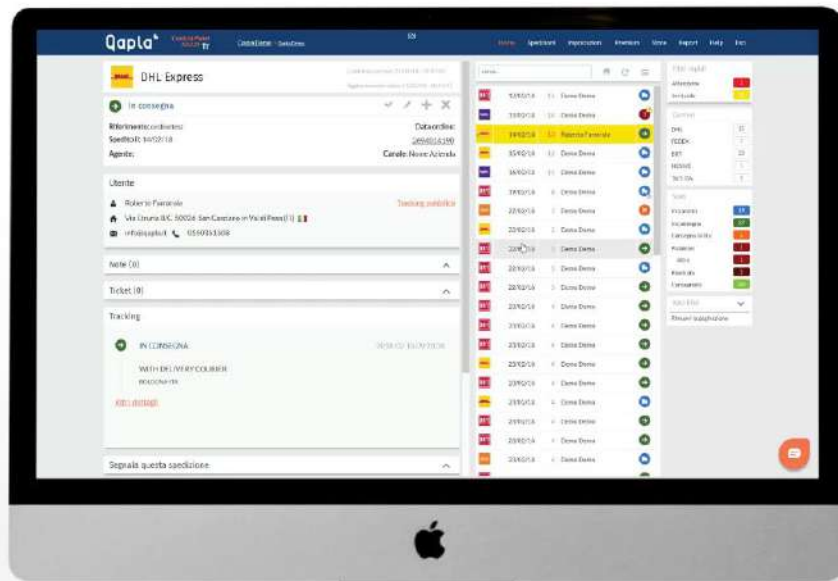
Qapla'

Home Spedizioni Impostazioni Premium Store Report Help Esci

DHL Express

In consegna

Riferimento: Spedito il: 16/02/18 Agente:

Data ordine: Canale: Nome Azienda

Utente

Roberto Fanarola

Tracking pubblico

Via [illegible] 50026 San Casciano in Val di Pesa (FI)

info@qapla.it 0550351508

Note (0)

Ticket (0)

Tracking

IN CONSEGNA

WITH DELIVERY COURIER

Altri dettagli

Segnala questa spedizione

13/02/18 Demo Demo
13/02/18 Demo Demo
14/02/18 Roberto Fanarola
15/02/18 Demo Demo
16/02/18 Demo Demo
20/02/18 Demo Demo
22/02/18 Demo Demo
22/02/18 Demo Demo
22/02/18 Demo Demo
22/02/18 Demo Demo
22/02/18 Demo Demo
22/02/18 Demo Demo
22/02/18 Demo Demo
23/02/18 Demo Demo
23/02/18 Demo Demo
23/02/18 Demo Demo
23/02/18 Demo Demo
23/02/18 Demo Demo
23/02/18 Demo Demo
23/02/18 Demo Demo

Attenzione
In ritardo

DHL
FEDEX
BRT
NEXIVE
TNT ITA

In arrivo
In consegna
Consegna fallita
Problemi
Resi
Consegnato